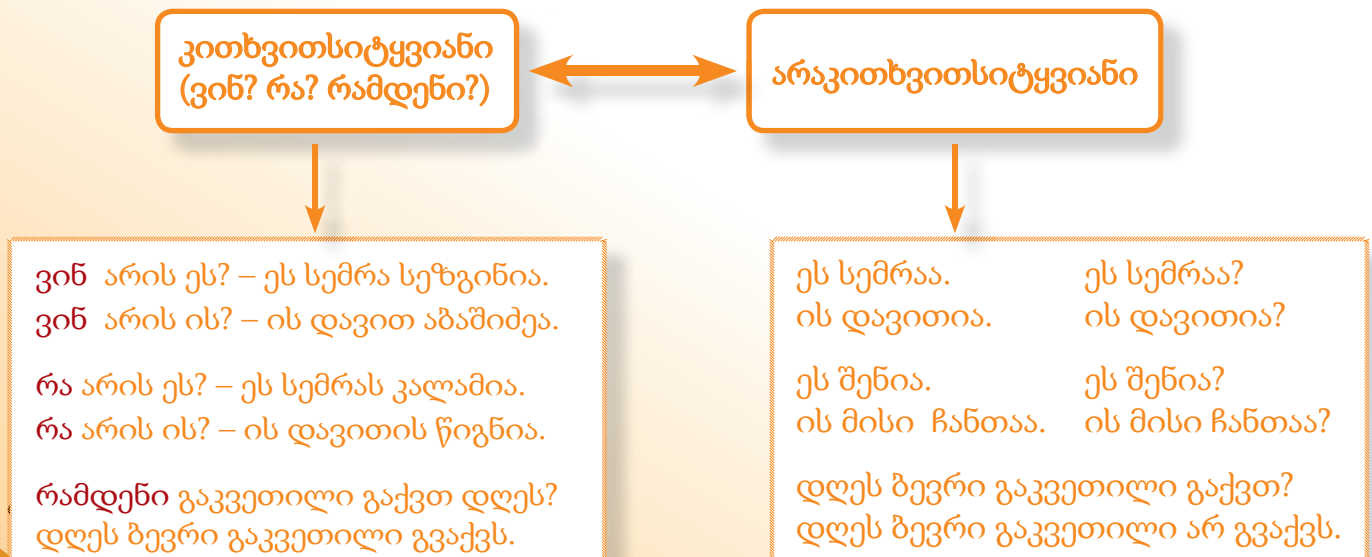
კითხვითსიტყვიანი (ვინ? რა? რამდენი?)

არაკითხვითსიტყვიანი

ვინ არის ეს? – ეს სემრა სეზგინია.
ვინ არის ის? – ის დავით აბაშიძეა.

რა არის ეს? – ეს სემრას კალამია.
რა არის ის? – ის დავითის წიგნია.

რამდენი გაკვეთილი გაქვთ დღეს?
დღეს ბევრი გაკვეთილი გვაქვს.

ეს სემრაა. ეს სემრაა?
ის დავითია. ის დავითია?

ეს შენია. ეს შენია?
ის მისი ჩანთაა. ის მისი ჩანთაა?

დღეს ბევრი გაკვეთილი გაქვთ?
დღეს ბევრი გაკვეთილი არ გვაქვს.